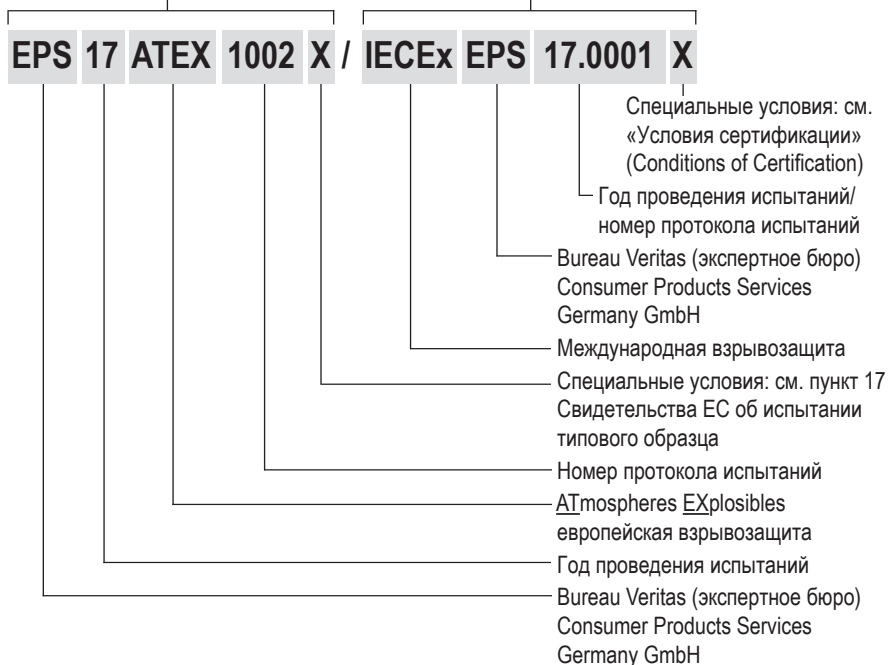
EPS 17 ATEX 1002 X / IECEx EPS 17.0001 X

Специальные условия: см. «Условия сертификации» (Conditions of Certification)

Год проведения испытаний/ номер протокола испытаний

Bureau Veritas (экспертное бюро) Consumer Products Services Germany GmbH

Международная взрывозащита

Специальные условия: см. пункт 17 Свидетельства ЕС об испытании типового образца

Номер протокола испытаний

ATmospheres EXplosibles европейская взрывозащита

Год проведения испытаний

Bureau Veritas (экспертное бюро) Consumer Products Services Germany GmbH